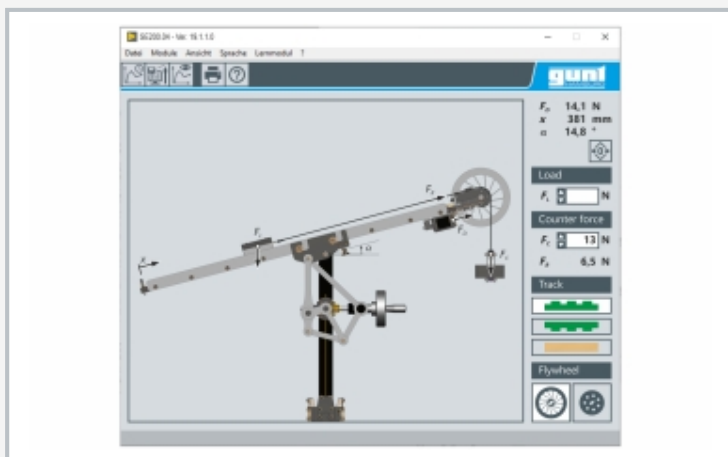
SE200.04 - Ver. 16.1.1.0

Datei Module Ansicht Sprache Lernmodul ?

gunt

$F_P$ 14,1 N
$x$ 381 mm
$\alpha$ 14,8 °

Load

$F_L$ N

Counter force

$F_C$ 13 N

$F_F$ 6,5 N

Track

Flywheel

$F_P$

$F_F$

$F_C$

$F_L$

$x$

$\alpha$